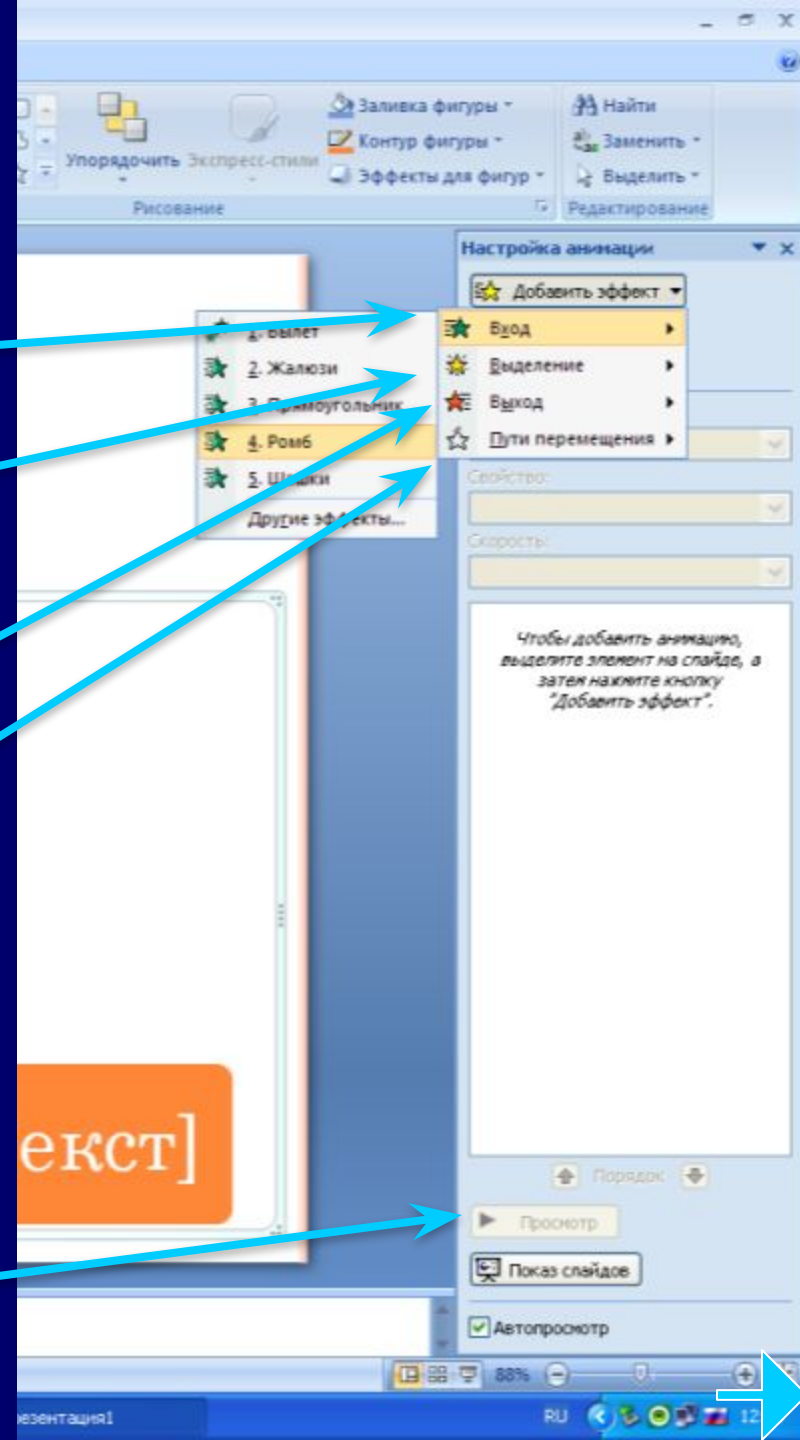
Упорядочить Экспресс-стили
Заливка фигуры
Контур фигуры
Эффекты для фигур
Рисование
Найти
Заменить
Выделить
Редактирование

Настройка анимации
Добавить эффект
Вход
Выделение
Выход
Пути перемещения

1. Вылет
2. Жалюзи
3. Прямоугольник
4. Ромб
5. Шашки
Другие эффекты...

Свойство:
Скорость:

Чтобы добавить анимацию, выделите элемент на слайде, а затем нажмите кнопку "Добавить эффект".

екст]

Порядок
Просмотр
Показ слайдов
Автопросмотр

88%
езентация1
RU 12